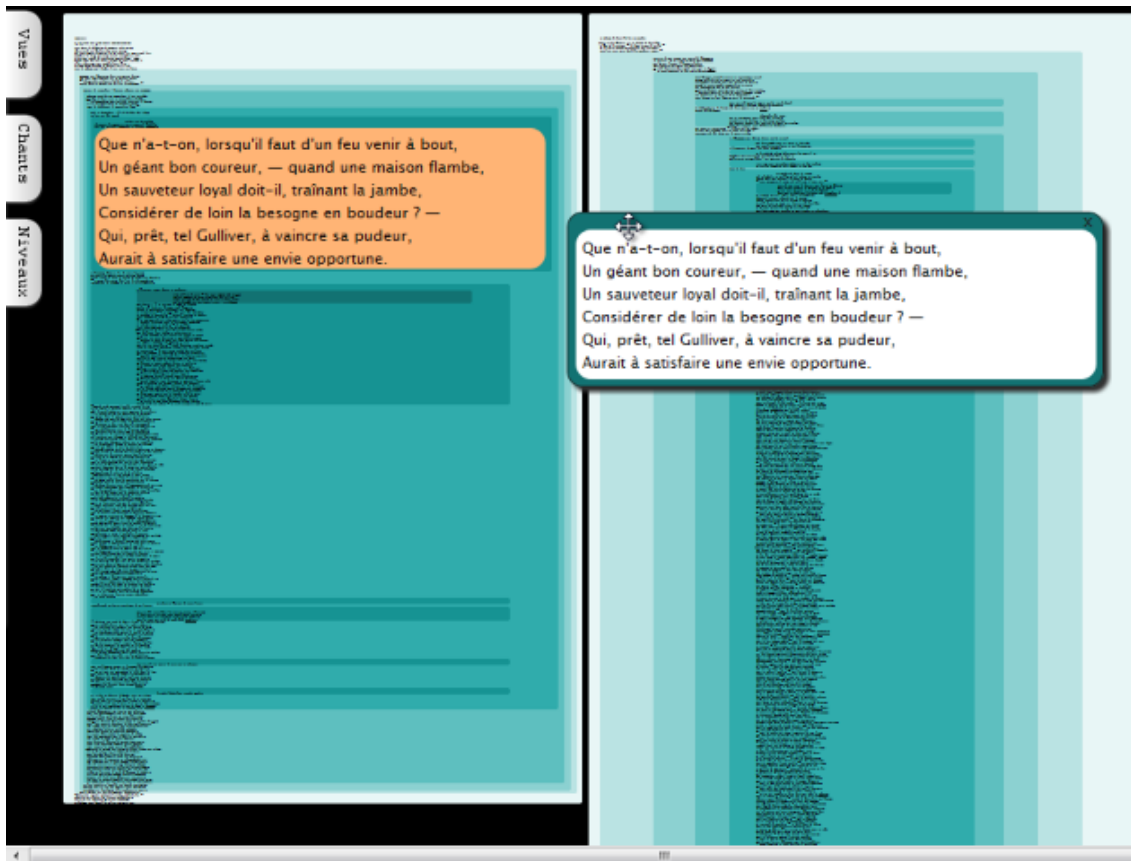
Vues

Chants

Niveaux

Que n'a-t-on, lorsqu'il faut d'un feu venir à bout,
Un géant bon coureur, — quand une maison flambe,
Un sauveteur loyal doit-il, traînant la jambe,
Considérer de loin la besogne en boudeur ? —
Qui, prêt, tel Gulliver, à vaincre sa pudeur,
Aurait à satisfaire une envie opportune.

x

Que n'a-t-on, lorsqu'il faut d'un feu venir à bout,
Un géant bon coureur, — quand une maison flambe,
Un sauveteur loyal doit-il, traînant la jambe,
Considérer de loin la besogne en boudeur ? —
Qui, prêt, tel Gulliver, à vaincre sa pudeur,
Aurait à satisfaire une envie opportune.